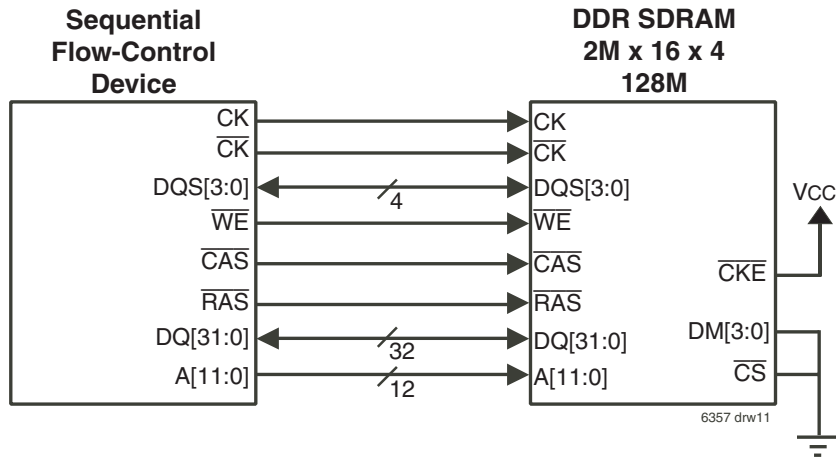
Sequential Flow-Control Device

DDR SDRAM 2M x 16 x 4 128M

CK
$\overline{CK}$
DQS[3:0]
$\overline{WE}$
$\overline{CAS}$
$\overline{RAS}$
DQ[31:0]
A[11:0]

4
32
12

CK
$\overline{CK}$
DQS[3:0]
$\overline{WE}$
$\overline{CAS}$
$\overline{RAS}$
DQ[31:0]
A[11:0]

VCC
$\overline{CKE}$
DM[3:0]
$\overline{CS}$

6357 drw11